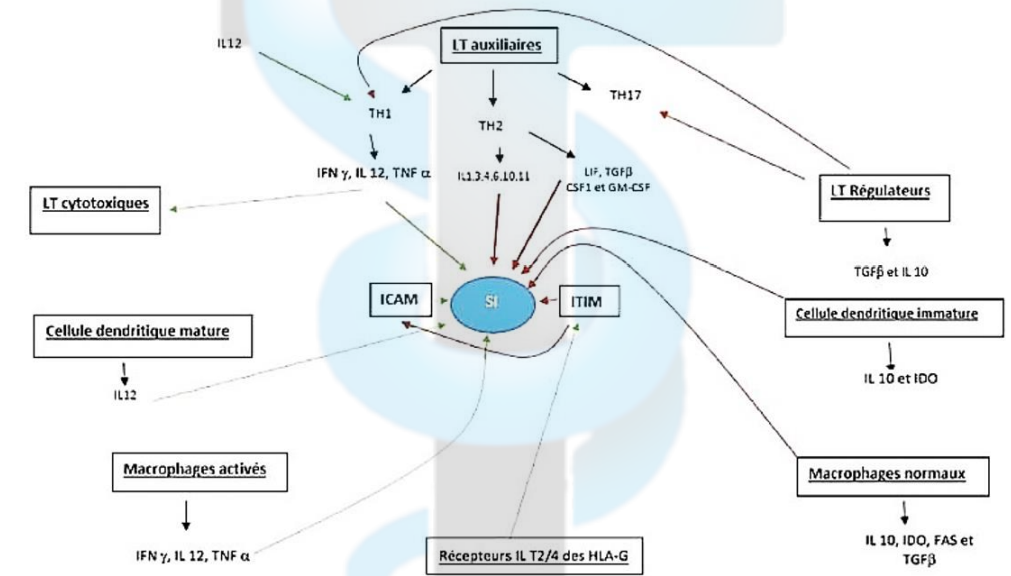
IL12

LT auxiliaires

TH1

TH2

TH17

IFN γ, IL 12, TNF α

IL1.3.4.6.10.11

LIF, TGFβ CSF1 et GM-CSF

LT cytotoxiques

LT Régulateurs

TGFβ et IL 10

ICAM

SI

ITIM

Cellule dendritique mature

IL12

Cellule dendritique immature

IL 10 et IDO

Macrophages activés

IFN γ, IL 12, TNF α

Récepteurs IL T2/4 des HLA-G

Macrophages normaux

IL 10, IDO, FAS et TGFβ